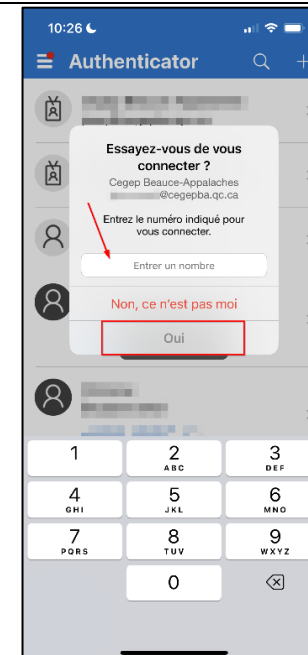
10:26

Authenticator

Essayez-vous de vous connecter ?

Cegep Beauce-Appalaches

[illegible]@cegepba.qc.ca

Entrez le numéro indiqué pour vous connecter.

Entrer un nombre

Non, ce n'est pas moi

Oui

1

2 ABC

3 DEF

4 GHI

5 JKL

6 MNO

7 PQRS

8 TUV

9 WXYZ

0